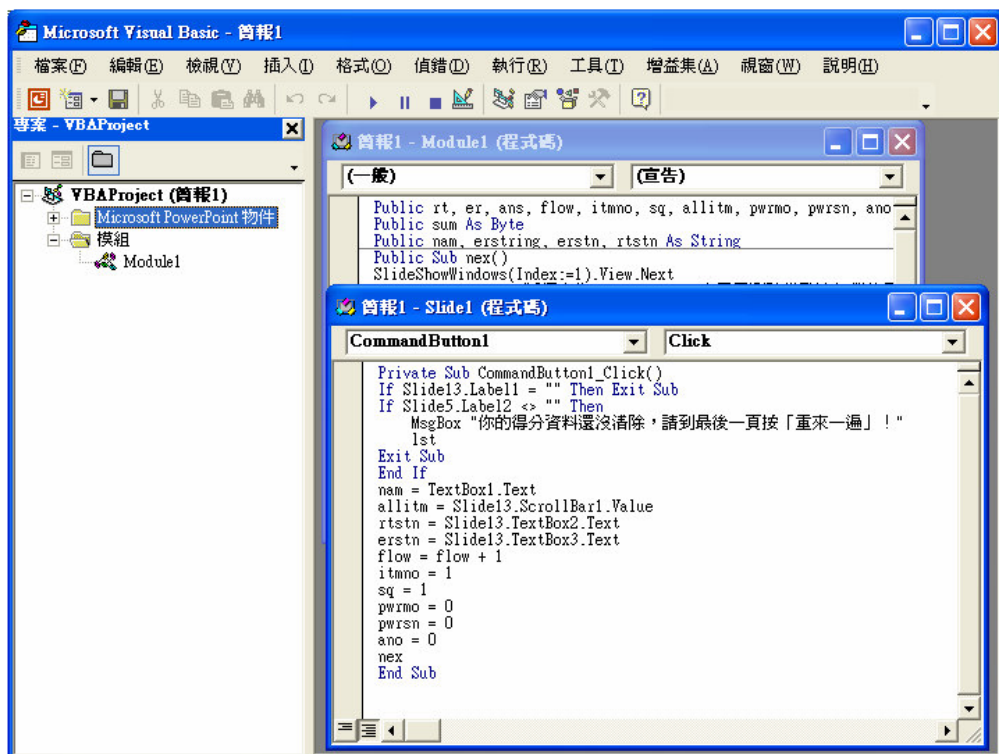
Microsoft Visual Basic - 簡報1

檔案(F) 編輯(E) 檢視(V) 插入(I) 格式(O) 偵錯(D) 執行(R) 工具(T) 增益集(A) 視窗(W) 說明(H)

專案 - VBAProject

VBAProject (簡報1)
Microsoft PowerPoint 物件
模組
Module1

簡報1 - Module1 (程式碼)

(一般)
(宣告)

Public rt, er, ans, flow, itmno, sq, allitm, pwrmo, pwrsn, ano
Public sum As Byte
Public nam, erstring, erstn, rtstn As String
Public Sub nex()
SlideShowWindows(Index:=1).View.Next

簡報1 - Slide1 (程式碼)

CommandButton1
Click

Private Sub CommandButton1_Click()
If Slide13.Label1 = "" Then Exit Sub
If Slide5.Label2 <> "" Then
MsgBox "你的得分資料還沒清除，請到最後一頁按「重來一遍」！"
lst
Exit Sub
End If
nam = TextBox1.Text
allitm = Slide13.ScrollBar1.Value
rtstn = Slide13.TextBox2.Text
erstn = Slide13.TextBox3.Text
flow = flow + 1
itmno = 1
sq = 1
pwrmo = 0
pwrsn = 0
ano = 0
nex
End Sub